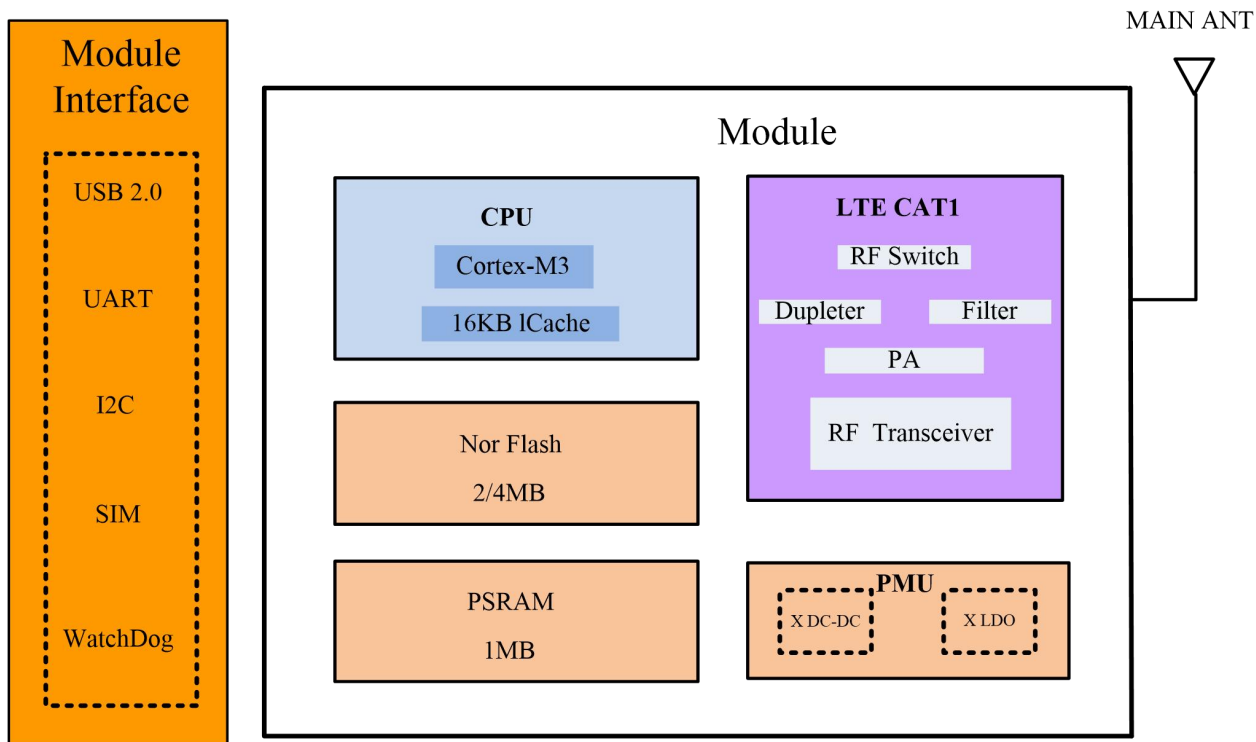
Module Interface

USB 2.0

UART

I2C

SIM

WatchDog

MAIN ANT

Module

CPU

Cortex-M3

16KB lCache

LTE CAT1

RF Switch

Dupleter

Filter

PA

RF Transceiver

Nor Flash

2/4MB

PSRAM

1MB

PMU

X DC-DC

X LDO